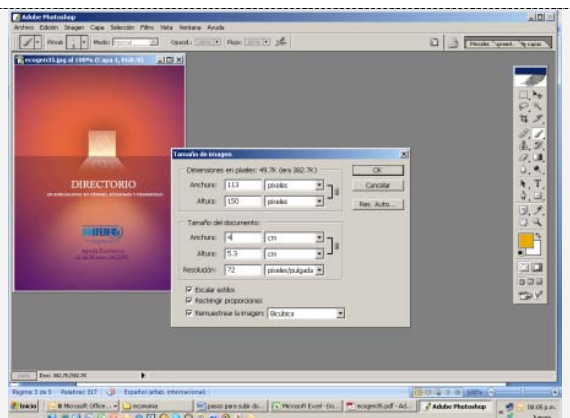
Adobe Photoshop

Archivo Edición Imagen Capa Selección Filtro Vista Ventana Ayuda

Pincel: Modo: Normal Opacid.: 100% Flujo: 100%

Pinceles Opciones de herramienta Comps de capa

ecogen35.jpg al 100% (Capa 1, RGB/8)

DIRECTORIO

Tamaño de imagen

Dimensiones en píxeles: 49,7K (era 382,7K)

Anchura: 113 píxeles

Altura: 150 píxeles

Tamaño del documento:

Anchura: 4 cm

Altura: 5,3 cm

Resolución: 72 píxeles/pulgada

Escalar estilos

Restringir proporciones

Remuestrear la imagen: Bicúbica

OK

Cancelar

Automático...

Doc: 382,7K/382,7K

Página 3 de 5 Palabras: 317 Español (alfab. internacional)

Inicio Microsoft Office ... ecogenes pasos para subir do... Microsoft Excel - Do... ecogen35.pdf - Ad... Adobe Photoshop 08:05 p.m.